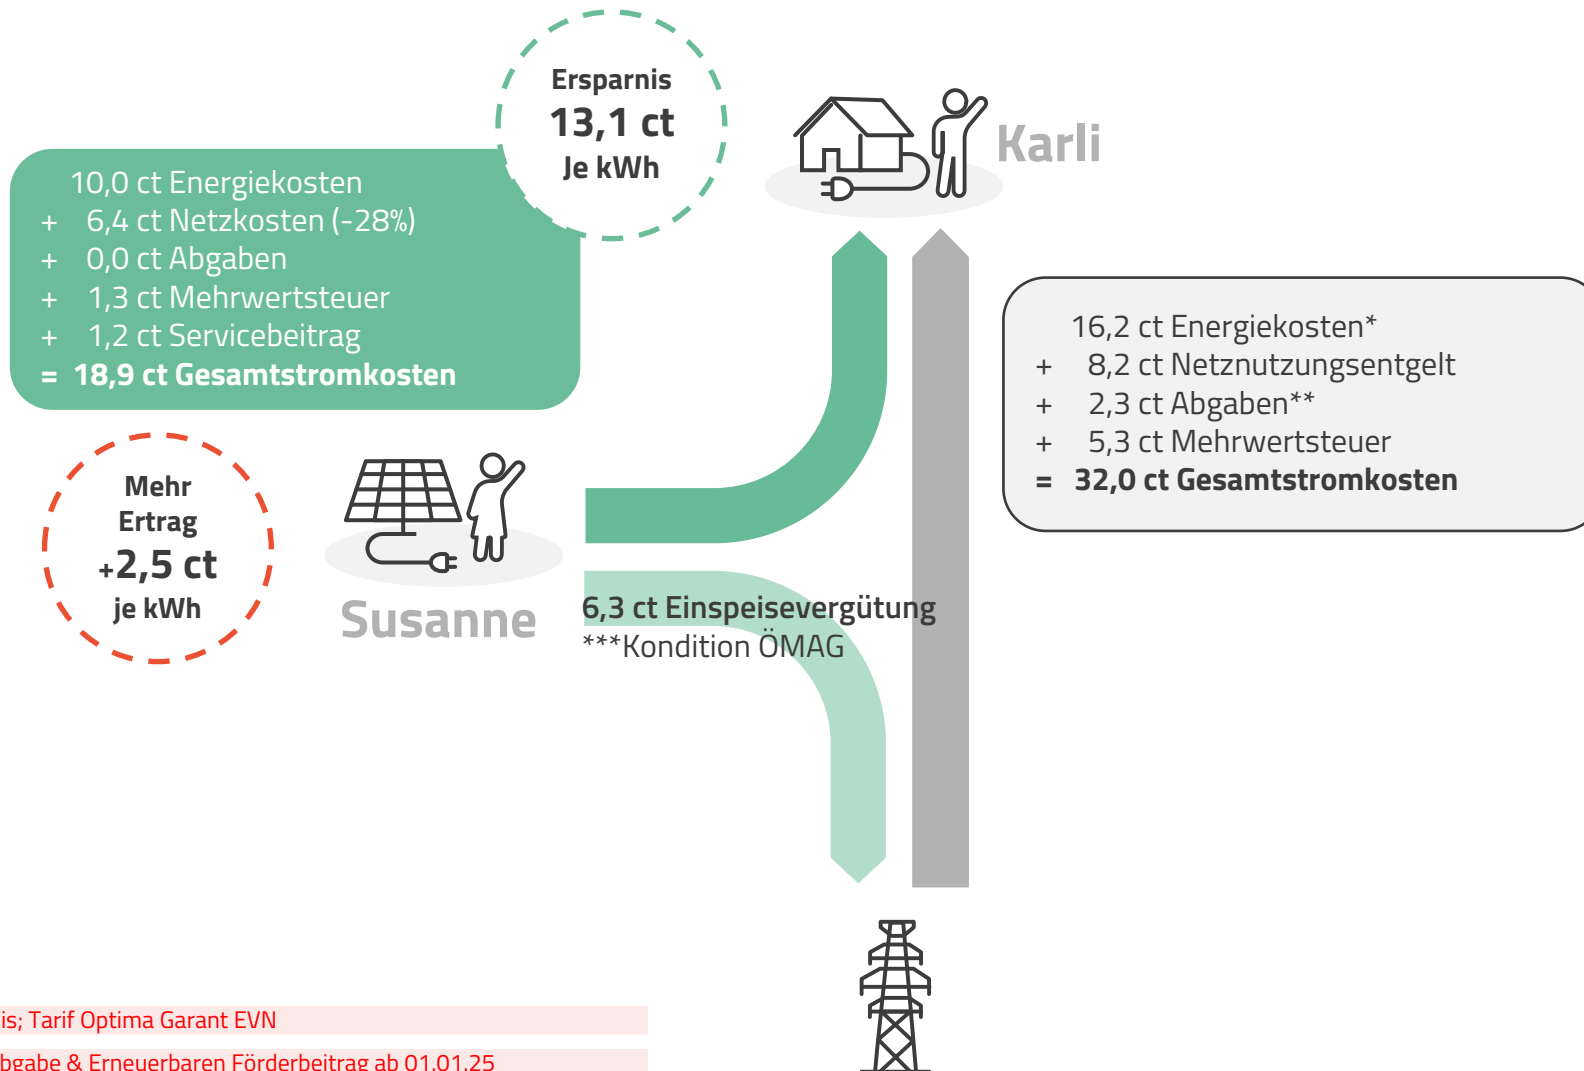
Ersparnis
13,1 ct
Je kWh

Karli

10,0 ct Energiekosten
+ 6,4 ct Netzkosten (-28%)
+ 0,0 ct Abgaben
+ 1,3 ct Mehrwertsteuer
+ 1,2 ct Servicebeitrag
= 18,9 ct Gesamtstromkosten

16,2 ct Energiekosten*
+ 8,2 ct Netznutzungsentgelt
+ 2,3 ct Abgaben**
+ 5,3 ct Mehrwertsteuer
= 32,0 ct Gesamtstromkosten

Mehr
Ertrag
+2,5 ct
je kWh

Susanne

6,3 ct Einspeisevergütung
***Kondition ÖMAG

is; Tarif Optima Garant EVN

bgabe & Erneuerbaren Förderbeitrag ab 01.01.25